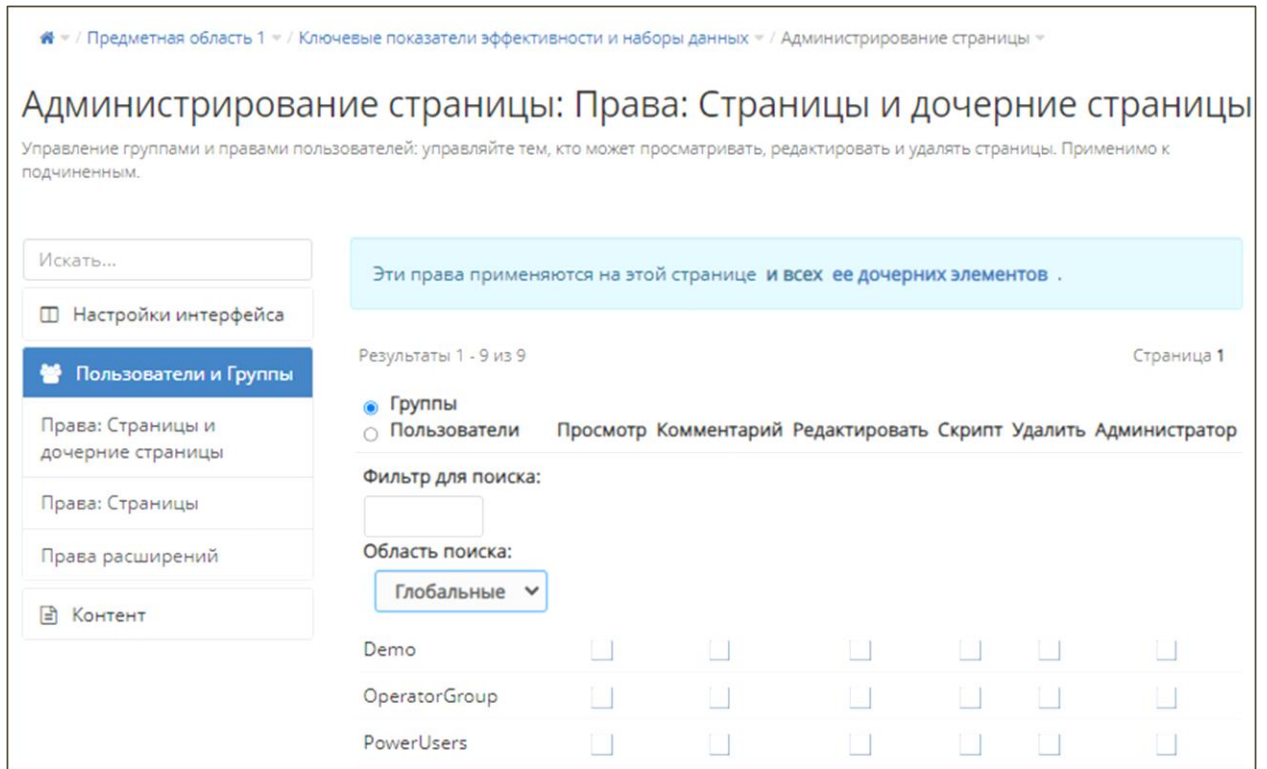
/ Предметная область 1 / Ключевые показатели эффективности и наборы данных / Администрирование страницы

Администрирование страницы: Права: Страницы и дочерние страницы

Управление группами и правами пользователей: управляйте тем, кто может просматривать, редактировать и удалять страницы. Применимо к подчиненным.

Искать...

Настройки интерфейса

Пользователи и Группы

Права: Страницы и дочерние страницы

Права: Страницы

Права расширений

Контент

Эти права применяются на этой странице и всех ее дочерних элементов .

Результаты 1 - 9 из 9

Страница 1

Группы
Пользователи

| | Просмотр | Комментарий | Редактировать | Скрипт | Удалить | Администратор |
|---|---|---|---|---|---|---|

Фильтр для поиска:

Область поиска:

Глобальные

| | | | | | | |
|---|---|---|---|---|---|---|
| Demo | | | | | | |
| OperatorGroup | | | | | | |
| PowerUsers | | | | | | |